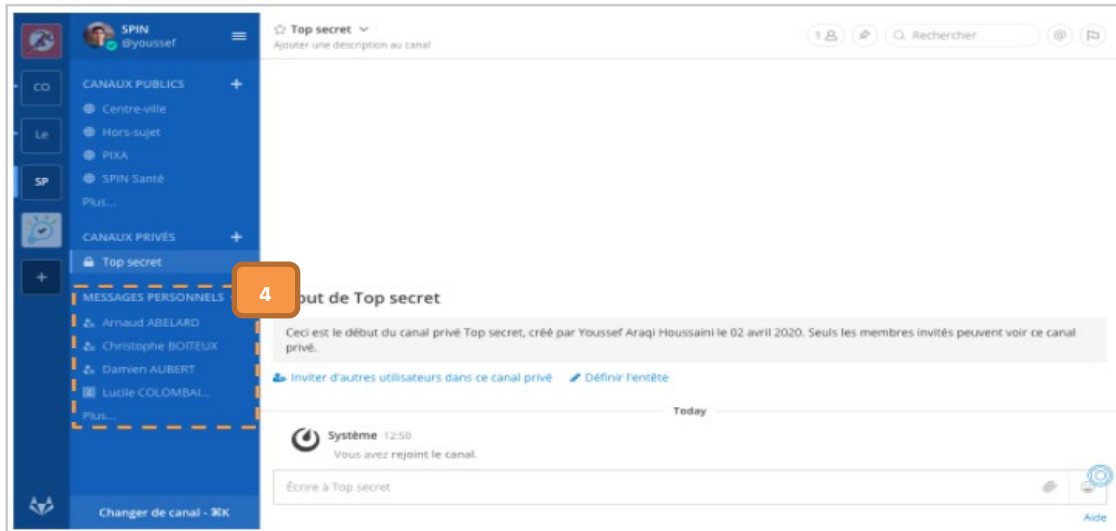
SPIN
@youssef

CO
Le
SP

CANAUX PUBLICS +
Centre-ville
Hors-sujet
PIXA
SPIN Santé
Plus...

CANAUX PRIVÉS +
Top secret

MESSAGES PERSONNELS +
Arnaud ABELARD
Christophe BOITEUX
Damien AUBERT
Lucile COLOMBAI...
Plus...

4

Changer de canal - ⌘K

☆ Top secret ⌄
Ajouter une description au canal

1 | Rechercher | @ |

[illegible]ut de Top secret

Ceci est le début du canal privé Top secret, créé par Youssef Araqi Houssaini le 02 avril 2020. Seuls les membres invités peuvent voir ce canal privé.

Inviter d'autres utilisateurs dans ce canal privé   Définir l'entête

Today

Système 12:50
Vous avez rejoint le canal.

Écrire à Top secret

Aide